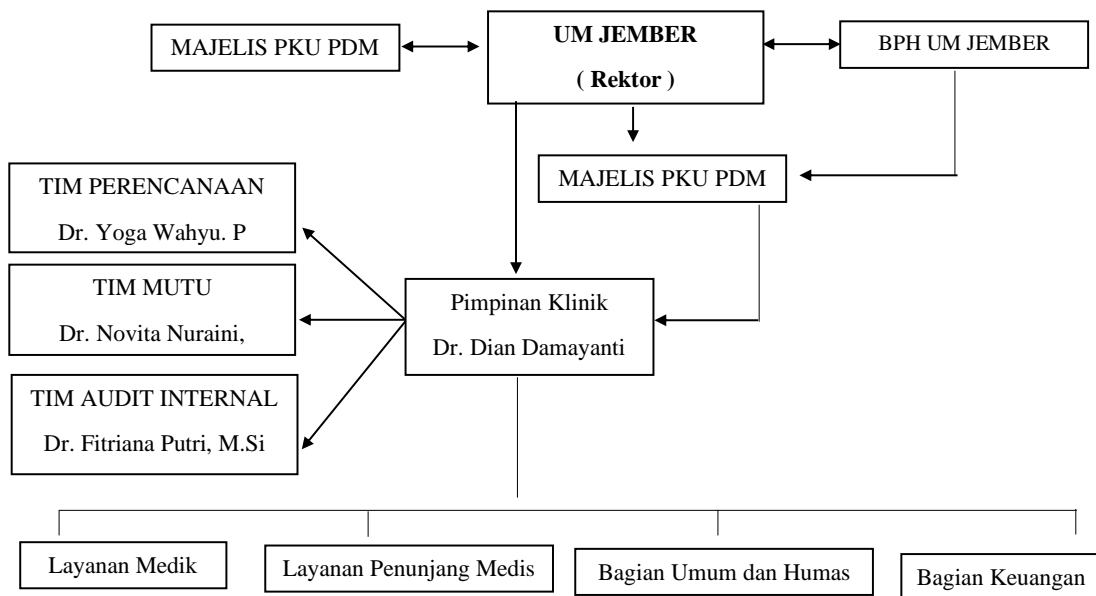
MAJELIS PKU PDM

UM JEMBER
( Rektor )

BPH UM JEMBER

MAJELIS PKU PDM

TIM PERENCANAAN
Dr. Yoga Wahyu. P

TIM MUTU
Dr. Novita Nuraini,

TIM AUDIT INTERNAL
Dr. Fitriana Putri, M.Si

Pimpinan Klinik
Dr. Dian Damayanti

Layanan Medik

Layanan Penunjang Medis

Bagian Umum dan Humas

Bagian Keuangan